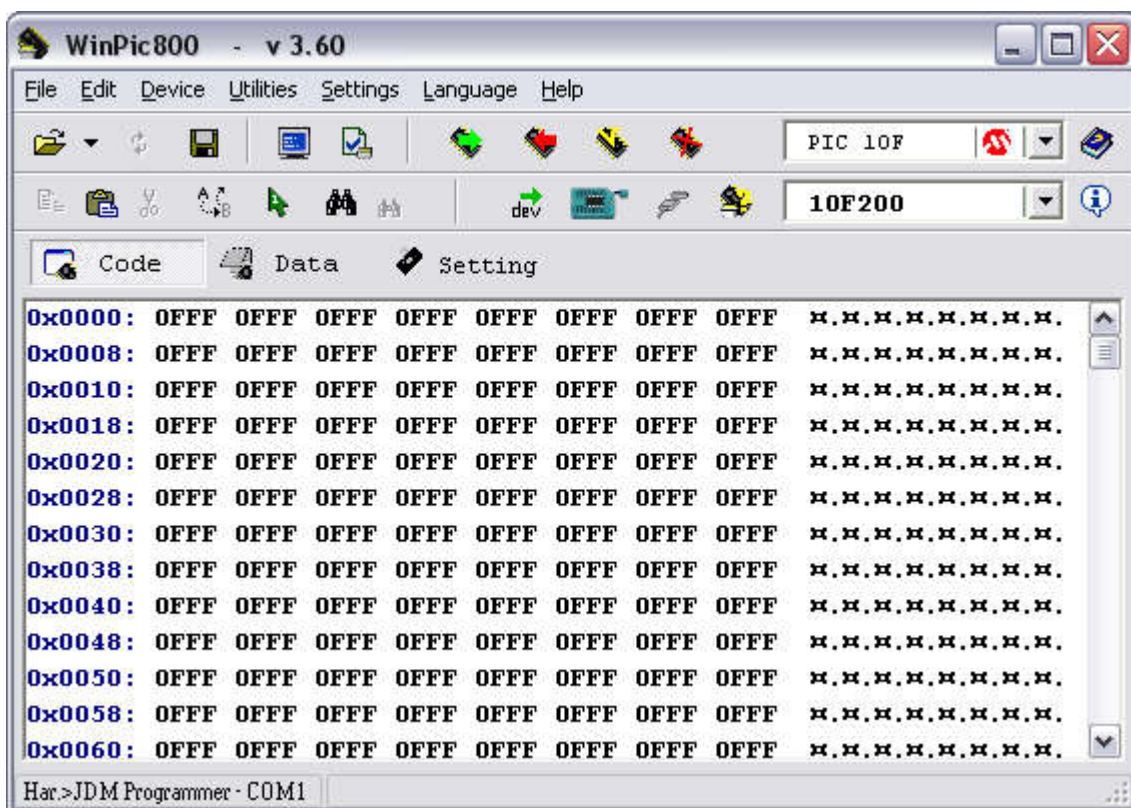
WinPic800 - v 3.60

File Edit Device Utilities Settings Language Help

PIC 10F

dev

10F200

Code Data Setting

| | | | | | | | | | |
|---|---|---|---|---|---|---|---|---|---|
| 0x0000: | 0FFF | 0FFF | 0FFF | 0FFF | 0FFF | 0FFF | 0FFF | 0FFF | ¤.¤.¤.¤.¤.¤.¤.¤. |
| 0x0008: | 0FFF | 0FFF | 0FFF | 0FFF | 0FFF | 0FFF | 0FFF | 0FFF | ¤.¤.¤.¤.¤.¤.¤.¤. |
| 0x0010: | 0FFF | 0FFF | 0FFF | 0FFF | 0FFF | 0FFF | 0FFF | 0FFF | ¤.¤.¤.¤.¤.¤.¤.¤. |
| 0x0018: | 0FFF | 0FFF | 0FFF | 0FFF | 0FFF | 0FFF | 0FFF | 0FFF | ¤.¤.¤.¤.¤.¤.¤.¤. |
| 0x0020: | 0FFF | 0FFF | 0FFF | 0FFF | 0FFF | 0FFF | 0FFF | 0FFF | ¤.¤.¤.¤.¤.¤.¤.¤. |
| 0x0028: | 0FFF | 0FFF | 0FFF | 0FFF | 0FFF | 0FFF | 0FFF | 0FFF | ¤.¤.¤.¤.¤.¤.¤.¤. |
| 0x0030: | 0FFF | 0FFF | 0FFF | 0FFF | 0FFF | 0FFF | 0FFF | 0FFF | ¤.¤.¤.¤.¤.¤.¤.¤. |
| 0x0038: | 0FFF | 0FFF | 0FFF | 0FFF | 0FFF | 0FFF | 0FFF | 0FFF | ¤.¤.¤.¤.¤.¤.¤.¤. |
| 0x0040: | 0FFF | 0FFF | 0FFF | 0FFF | 0FFF | 0FFF | 0FFF | 0FFF | ¤.¤.¤.¤.¤.¤.¤.¤. |
| 0x0048: | 0FFF | 0FFF | 0FFF | 0FFF | 0FFF | 0FFF | 0FFF | 0FFF | ¤.¤.¤.¤.¤.¤.¤.¤. |
| 0x0050: | 0FFF | 0FFF | 0FFF | 0FFF | 0FFF | 0FFF | 0FFF | 0FFF | ¤.¤.¤.¤.¤.¤.¤.¤. |
| 0x0058: | 0FFF | 0FFF | 0FFF | 0FFF | 0FFF | 0FFF | 0FFF | 0FFF | ¤.¤.¤.¤.¤.¤.¤.¤. |
| 0x0060: | 0FFF | 0FFF | 0FFF | 0FFF | 0FFF | 0FFF | 0FFF | 0FFF | ¤.¤.¤.¤.¤.¤.¤.¤. |

Har.>JDM Programmer - COM1